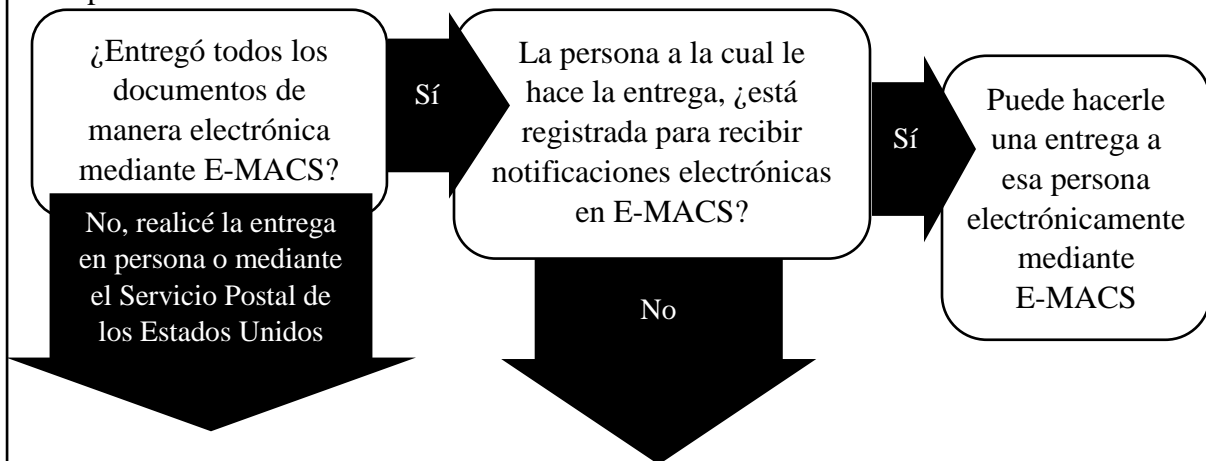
¿Entregó todos los documentos de manera electrónica mediante E-MACS?

Sí

La persona a la cual le hace la entrega, ¿está registrada para recibir notificaciones electrónicas en E-MACS?

Sí

Puede hacerle una entrega a esa persona electrónicamente mediante E-MACS

No, realicé la entrega en persona o mediante el Servicio Postal de los Estados Unidos

No